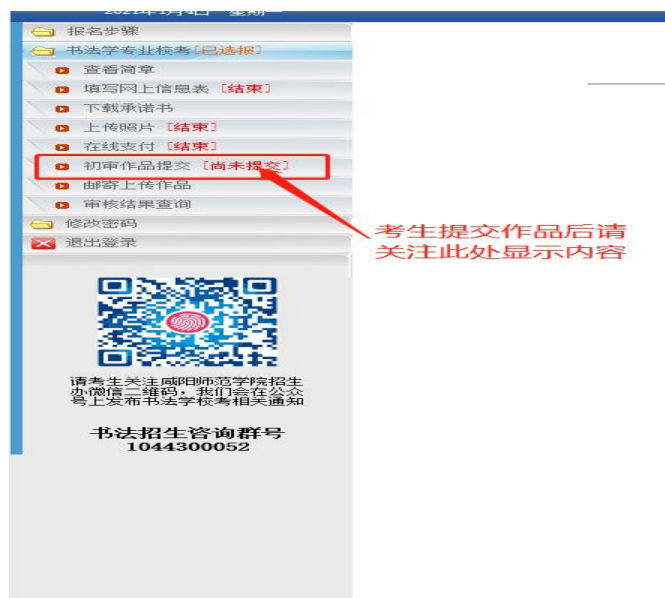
2021年1月4日 星期一

报名步骤
书法学专业校考[已选报]
查看简章
填写网上信息表 [结束]
下载承诺书
上传照片 [结束]
在线支付 [结束]
初审作品提交 [尚未提交]
邮寄上传作品
审核结果查询
修改密码
退出登录

考生提交作品后请关注此处显示内容

请考生关注咸阳师范学院招生办微信二维码，我们会在公众号上发布书法学校考相关通知

书法招生咨询群号
1044300052